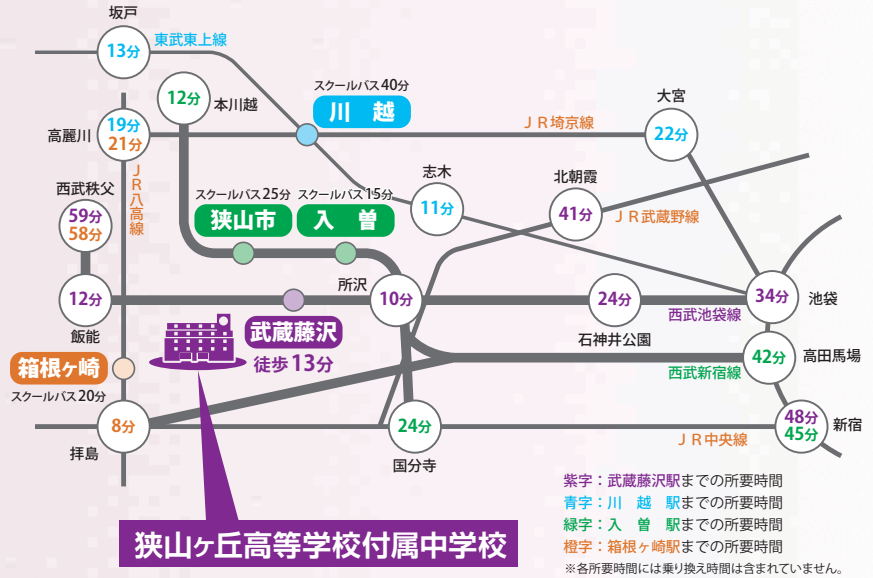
坂戸
13分
東武東上線
スクールバス40分
12分
本川越
川　越
高麗川
19分
21分
JR埼京線
大宮
22分
JR八高線
西武秋父
59分
58分
スクールバス25分
スクールバス15分
狭山市
入　曽
志木
11分
北朝霞
41分
JR武蔵野線
12分
所沢
10分
24分
34分
池袋
西武池袋線
飯能
武蔵藤沢
徒歩13分
石神井公園
42分
高田馬場
箱根ヶ崎
西武新宿線
スクールバス20分
8分
24分
48分
45分
新宿
拝島
国分寺
JR中央線
紫字：武蔵藤沢駅までの所要時間
青字：川　越　駅までの所要時間
緑字：入　曽　駅までの所要時間
橙字：箱根ヶ崎駅までの所要時間
※各所要時間には乗り換え時間は含まれていません。
狭山ヶ丘高等学校付属中学校